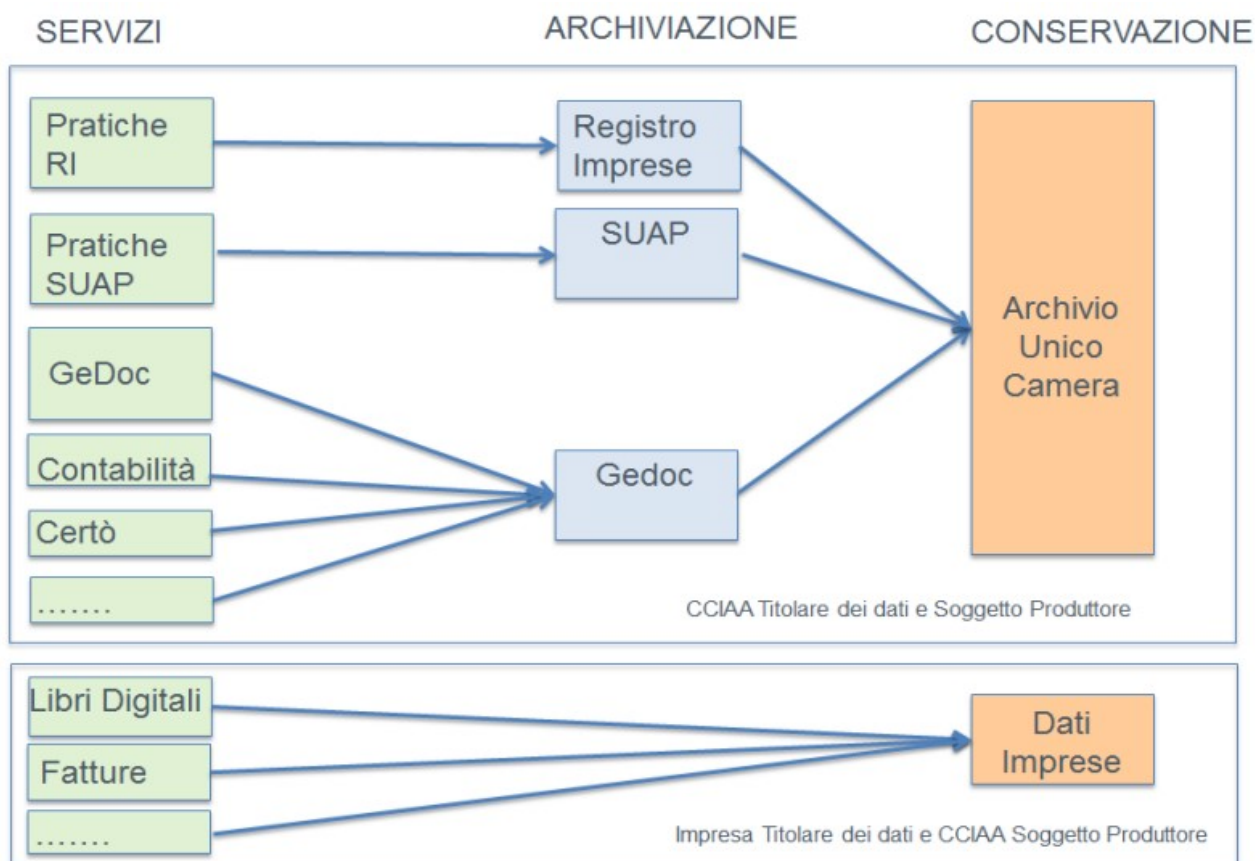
SERVIZI

ARCHIVIAZIONE

CONSERVAZIONE

Pratiche RI

Registro Imprese

Pratiche SUAP

SUAP

GeDoc

Contabilità

Certò

.......

Gedoc

Archivio Unico Camera

CCIAA Titolare dei dati e Soggetto Produttore

Libri Digitali

Fatture

.......

Dati Imprese

Impresa Titolare dei dati e CCIAA Soggetto Produttore